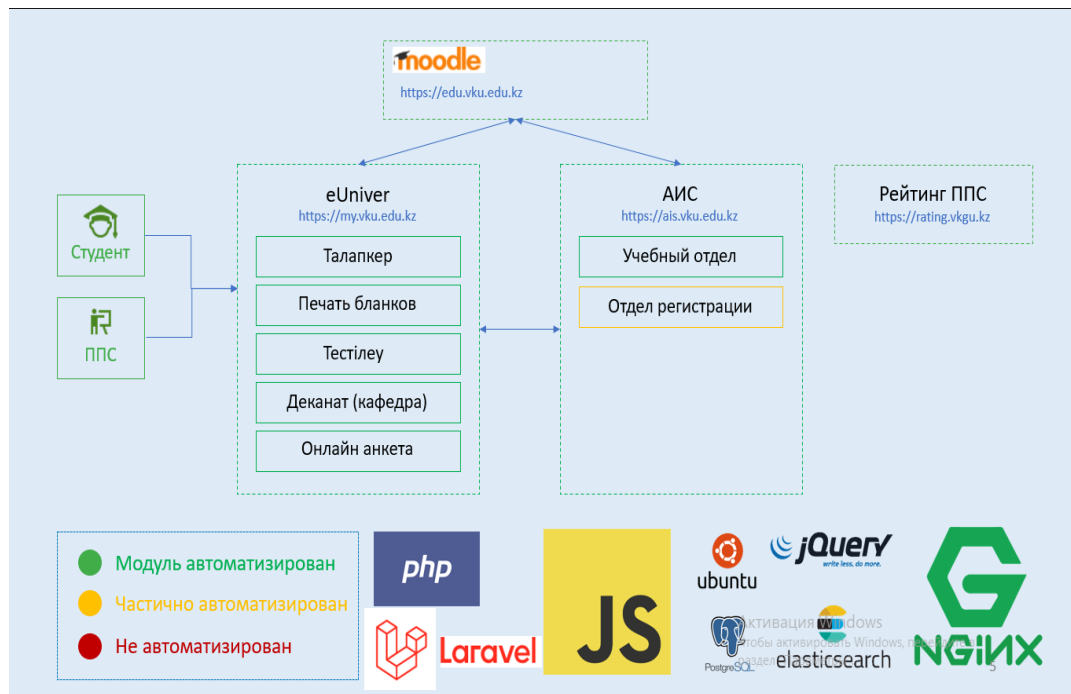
moodle
https://edu.vku.edu.kz

eUniver
https://my.vku.edu.kz

Талапкер

Печать бланков

Тестілеу

Деканат (кафедра)

Онлайн анкета

АИС
https://ais.vku.edu.kz

Учебный отдел

Отдел регистрации

Рейтинг ППС
https://rating.vkgu.kz

Студент

ППС

Модуль автоматизирован

Частично автоматизирован

Не автоматизирован

php

Laravel

JS

ubuntu

jQuery
write less, do more.

PostgreSQL

elasticsearch

NGINX

Активация Windows
Чтобы активировать Windows, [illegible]
разделе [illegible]

5